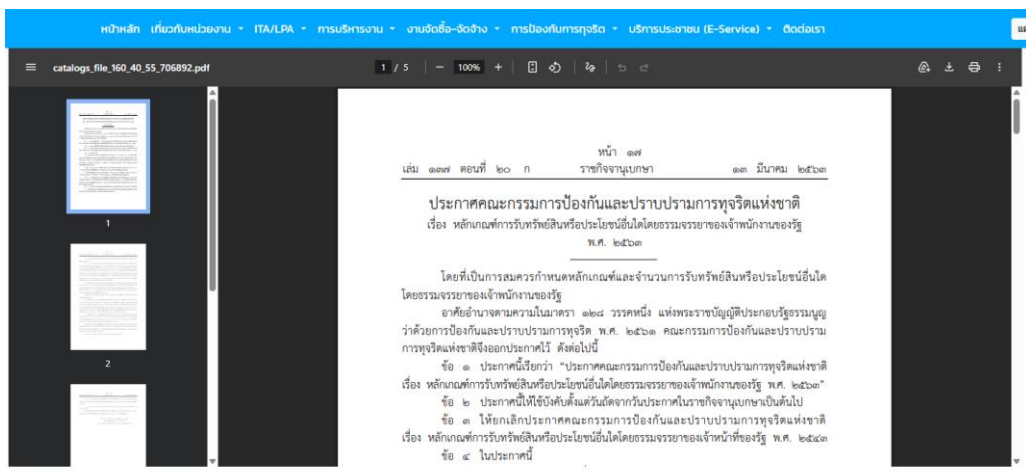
หน้าหลัก เกี่ยวกับหน่วยงาน ▾ ITA/LPA ▾ การบริหารงาน ▾ งานจัดซื้อ-จัดจ้าง ▾ การป้องกันการทุจริต ▾ บริการประชาชน (E-Service) ▾ ติดต่อเรา

catalogs_file_160_40_55_706892.pdf

1 / 5 | — 100% +

1

2

หน้า ๑๗
เล่ม ๑๓๗ ตอนที่ ๒๐ ก ราชกิจจานุเบกษา ๑๓ มีนาคม ๒๕๖๓

ประกาศคณะกรรมการป้องกันและปราบปรามการทุจริตแห่งชาติ
เรื่อง หลักเกณฑ์การรับทรัพย์สินหรือประโยชน์อื่นใดโดยธรรมจรรยาของเจ้าพนักงานของรัฐ
พ.ศ. ๒๕๖๓

โดยที่เป็นการสมควรกำหนดหลักเกณฑ์และจำนวนการรับทรัพย์สินหรือประโยชน์อื่นใดโดยธรรมจรรยาของเจ้าพนักงานของรัฐ

อาศัยอำนาจตามความในมาตรา ๑๒๘ วรรคหนึ่ง แห่งพระราชบัญญัติประกอบรัฐธรรมนูญว่าด้วยการป้องกันและปราบปรามการทุจริต พ.ศ. ๒๕๖๑ คณะกรรมการป้องกันและปราบปรามการทุจริตแห่งชาติจึงออกประกาศไว้ ดังต่อไปนี้

ข้อ ๑ ประกาศนี้เรียกว่า "ประกาศคณะกรรมการป้องกันและปราบปรามการทุจริตแห่งชาติ เรื่อง หลักเกณฑ์การรับทรัพย์สินหรือประโยชน์อื่นใดโดยธรรมจรรยาของเจ้าพนักงานของรัฐ พ.ศ. ๒๕๖๓"

ข้อ ๒ ประกาศนี้ให้ใช้บังคับตั้งแต่วันถัดจากวันประกาศในราชกิจจานุเบกษาเป็นต้นไป

ข้อ ๓ ให้ยกเลิกประกาศคณะกรรมการป้องกันและปราบปรามการทุจริตแห่งชาติ เรื่อง หลักเกณฑ์การรับทรัพย์สินหรือประโยชน์อื่นใดโดยธรรมจรรยาของเจ้าหน้าที่ของรัฐ พ.ศ. ๒๕๔๓

ข้อ ๔ ในประกาศนี้